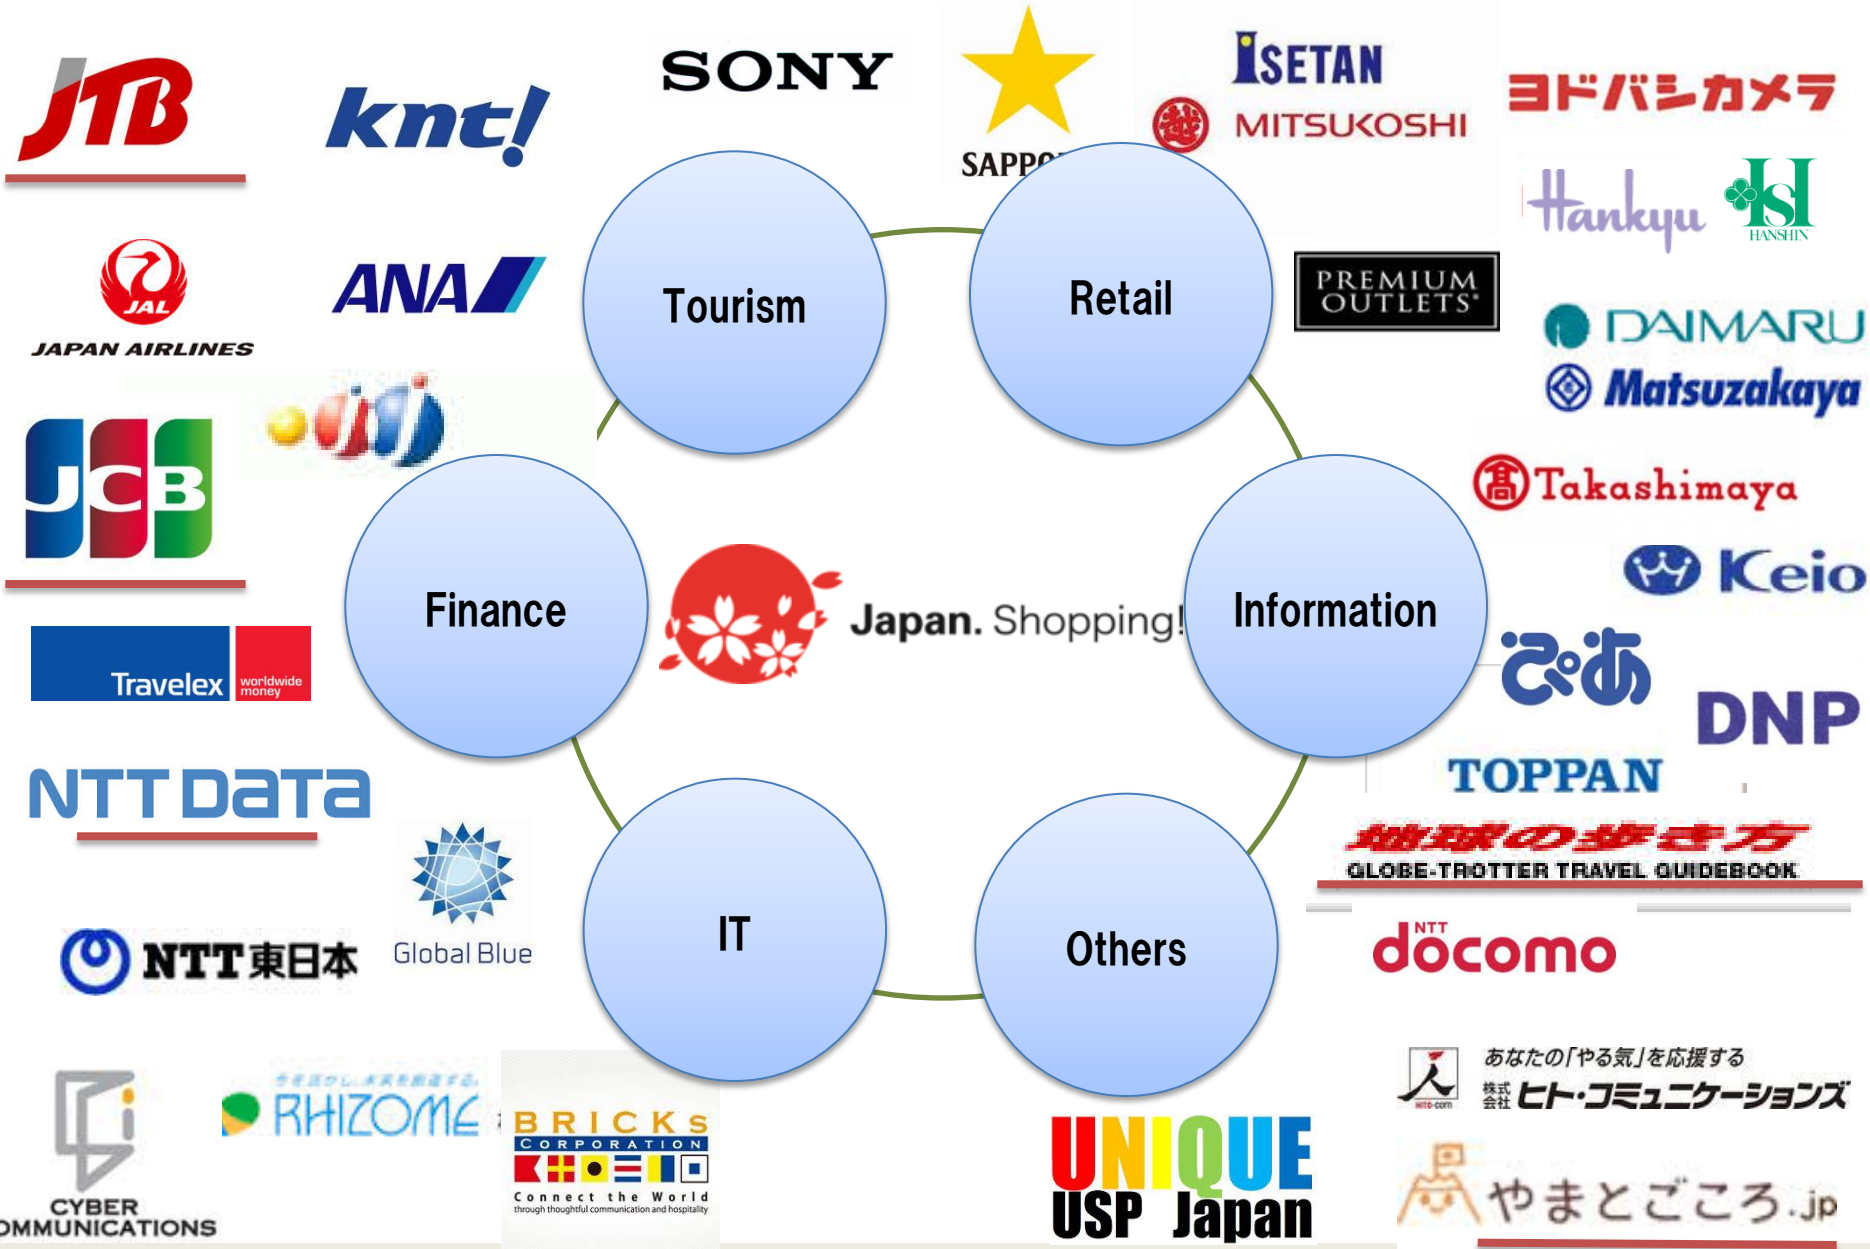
JTB

knt!

SONY

SAPPO

ISETAN

MITSUKOSHI

ヨドバシカメラ

Hankyu

HANSHIN

JAL

JAPAN AIRLINES

ANA

PREMIUM OUTLETS

DAIMARU

Matsuzakaya

JCB

Takashimaya

Keio

Travelex worldwide money

ぴあ

DNP

TOPPAN

NTT DaTa

地球の歩き方

GLOBE-TROTTER TRAVEL GUIDEBOOK

NTT docomo

NTT東日本

Global Blue

あなたの「やる気」を応援する

株式会社 ヒト・コミュニケーションズ

CYBER OMMUNICATIONS

RHIZOME

BRICKS CORPORATION

Connect the World

through thoughtful communication and hospitality

UNIQUE USP Japan

やまとごころ.jp

Tourism

Retail

Finance

Japan. Shopping!

Information

IT

Others